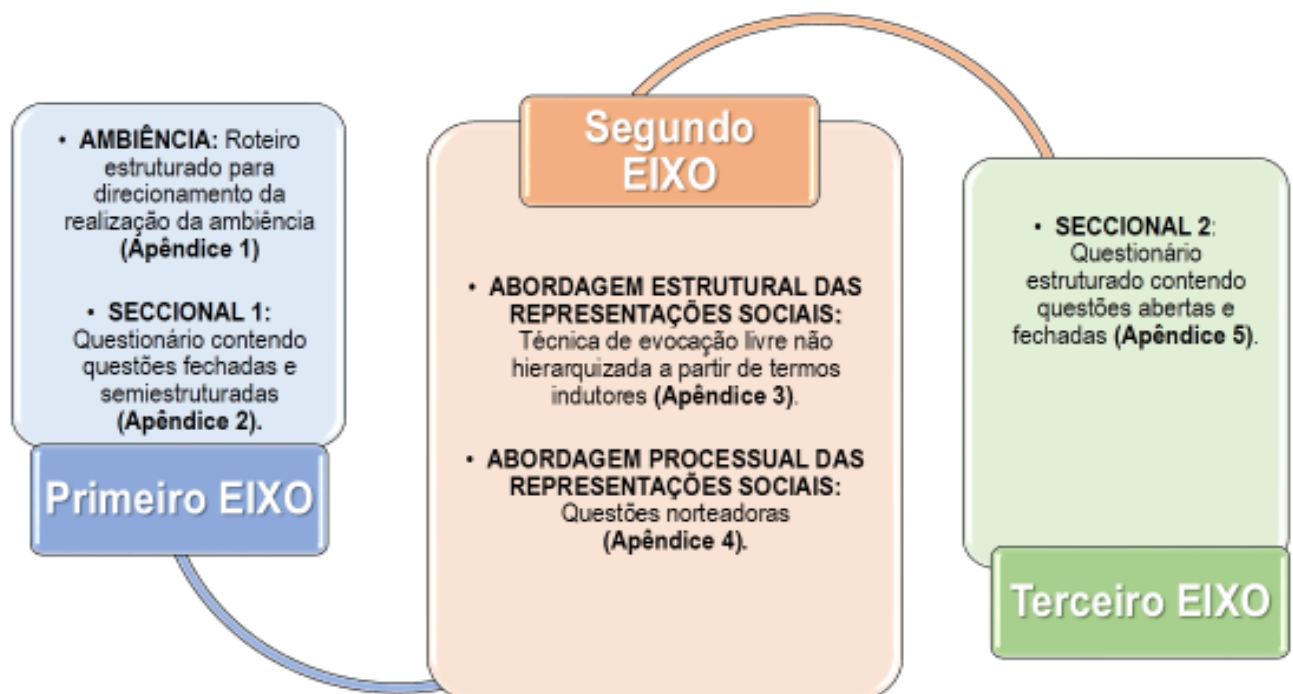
• AMBIÊNCIA: Roteiro estruturado para direcionamento da realização da ambiência (Apêndice 1)

• SECCIONAL 1: Questionário contendo questões fechadas e semiestruturadas (Apêndice 2).

Primeiro EIXO

Segundo EIXO

• ABORDAGEM ESTRUTURAL DAS REPRESENTAÇÕES SOCIAIS: Técnica de evocação livre não hierarquizada a partir de termos indutores (Apêndice 3).

• ABORDAGEM PROCESSUAL DAS REPRESENTAÇÕES SOCIAIS: Questões norteadoras (Apêndice 4).

• SECCIONAL 2: Questionário estruturado contendo questões abertas e fechadas (Apêndice 5).

Terceiro EIXO